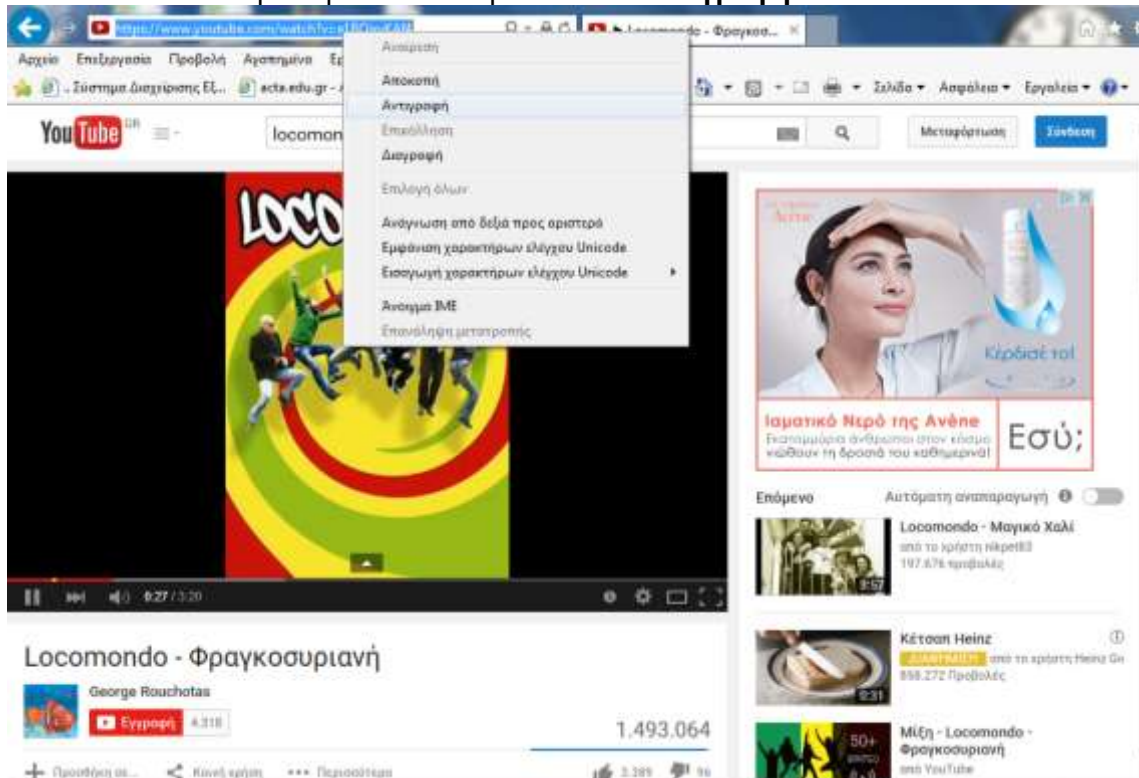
https://www.youtube.com/watch?v=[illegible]

Locomondo - Φραγκοσ... ×

Αρχείο Επεξεργασία Προβολή Αγαπημένα Ε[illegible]

Σύστημα Διαχείρισης Εξ... ecta.edu.gr - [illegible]

Σελίδα ▾ Ασφάλεια ▾ Εργαλεία ▾

YouTube GR

locomon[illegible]

Μεταφόρτωση Σύνδεση

Αναίρεση
Αποκοπή
Αντιγραφή
Επικόλληση
Διαγραφή
Επιλογή όλων
Ανάγνωση από δεξιά προς αριστερά
Εμφάνιση χαρακτήρων ελέγχου Unicode
Εισαγωγή χαρακτήρων ελέγχου Unicode
Άνοιγμα IME
Επανάληψη μετατροπής

LOCO

0:27 / 3:20

Avène

Κέρδισέ το!

Ιαματικό Νερό της Avène
Εκατομμύρια άνθρωποι στον κόσμο νιώθουν τη δροσιά του καθημερινά!

Εσύ;

Επόμενο

Αυτόματη αναπαραγωγή

Locomondo - Μαγικό Χαλί
από το χρήστη nikpet83
197.676 προβολές
3:57

Κέτσαπ Heinz
ΔΙΑΦΗΜΙΣΗ από το χρήστη Heinz Gr
858.272 Προβολές
0:31

Μίξη - Locomondo - Φραγκοσυριανή
από YouTube
50+

Locomondo - Φραγκοσυριανή

George Rouchotas

Εγγραφή 4.318

1.493.064

Προσθήκη σε... Κοινή χρήση ••• Περισσότερα

3.385 96